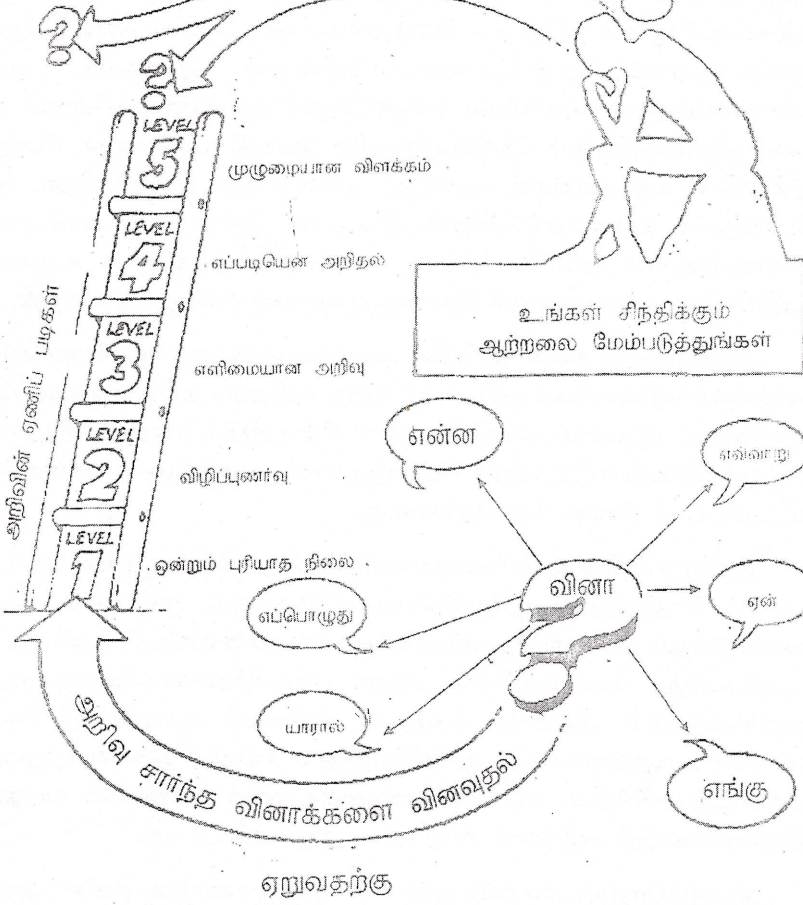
LEVEL 5
முழுமையான விளக்கம்

LEVEL 4
எப்படியென அறிதல்

LEVEL 3
எளிமையான அறிவு

LEVEL 2
விழிப்புணர்வு

LEVEL 1
ஒன்றும் புரியாத நிலை

அறிவின் ஏணிப் படிகள்

உங்கள் சிந்திக்கும் ஆற்றலை மேம்படுத்துங்கள்

என்ன

எவ்வாறு

வினா

ஏன்

எப்பொழுது

யாரால்

எங்கு

அறிவு சார்ந்த வினாக்களை வினவுதல்

ஏறுவதற்கு